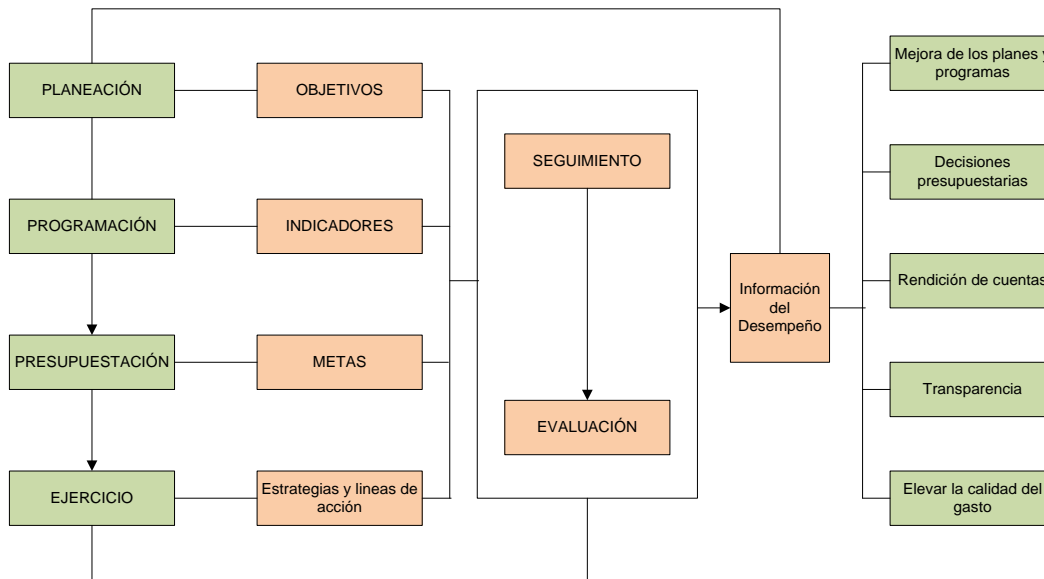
PLANEACIÓN

PROGRAMACIÓN

PRESUPUESTACIÓN

EJERCICIO

OBJETIVOS

INDICADORES

METAS

Estrategias y lineas de acción

SEGUIMIENTO

EVALUACIÓN

Información del Desempeño

Mejora de los planes y programas

Decisiones presupuestarias

Rendición de cuentas

Transparencia

Elevar la calidad del gasto